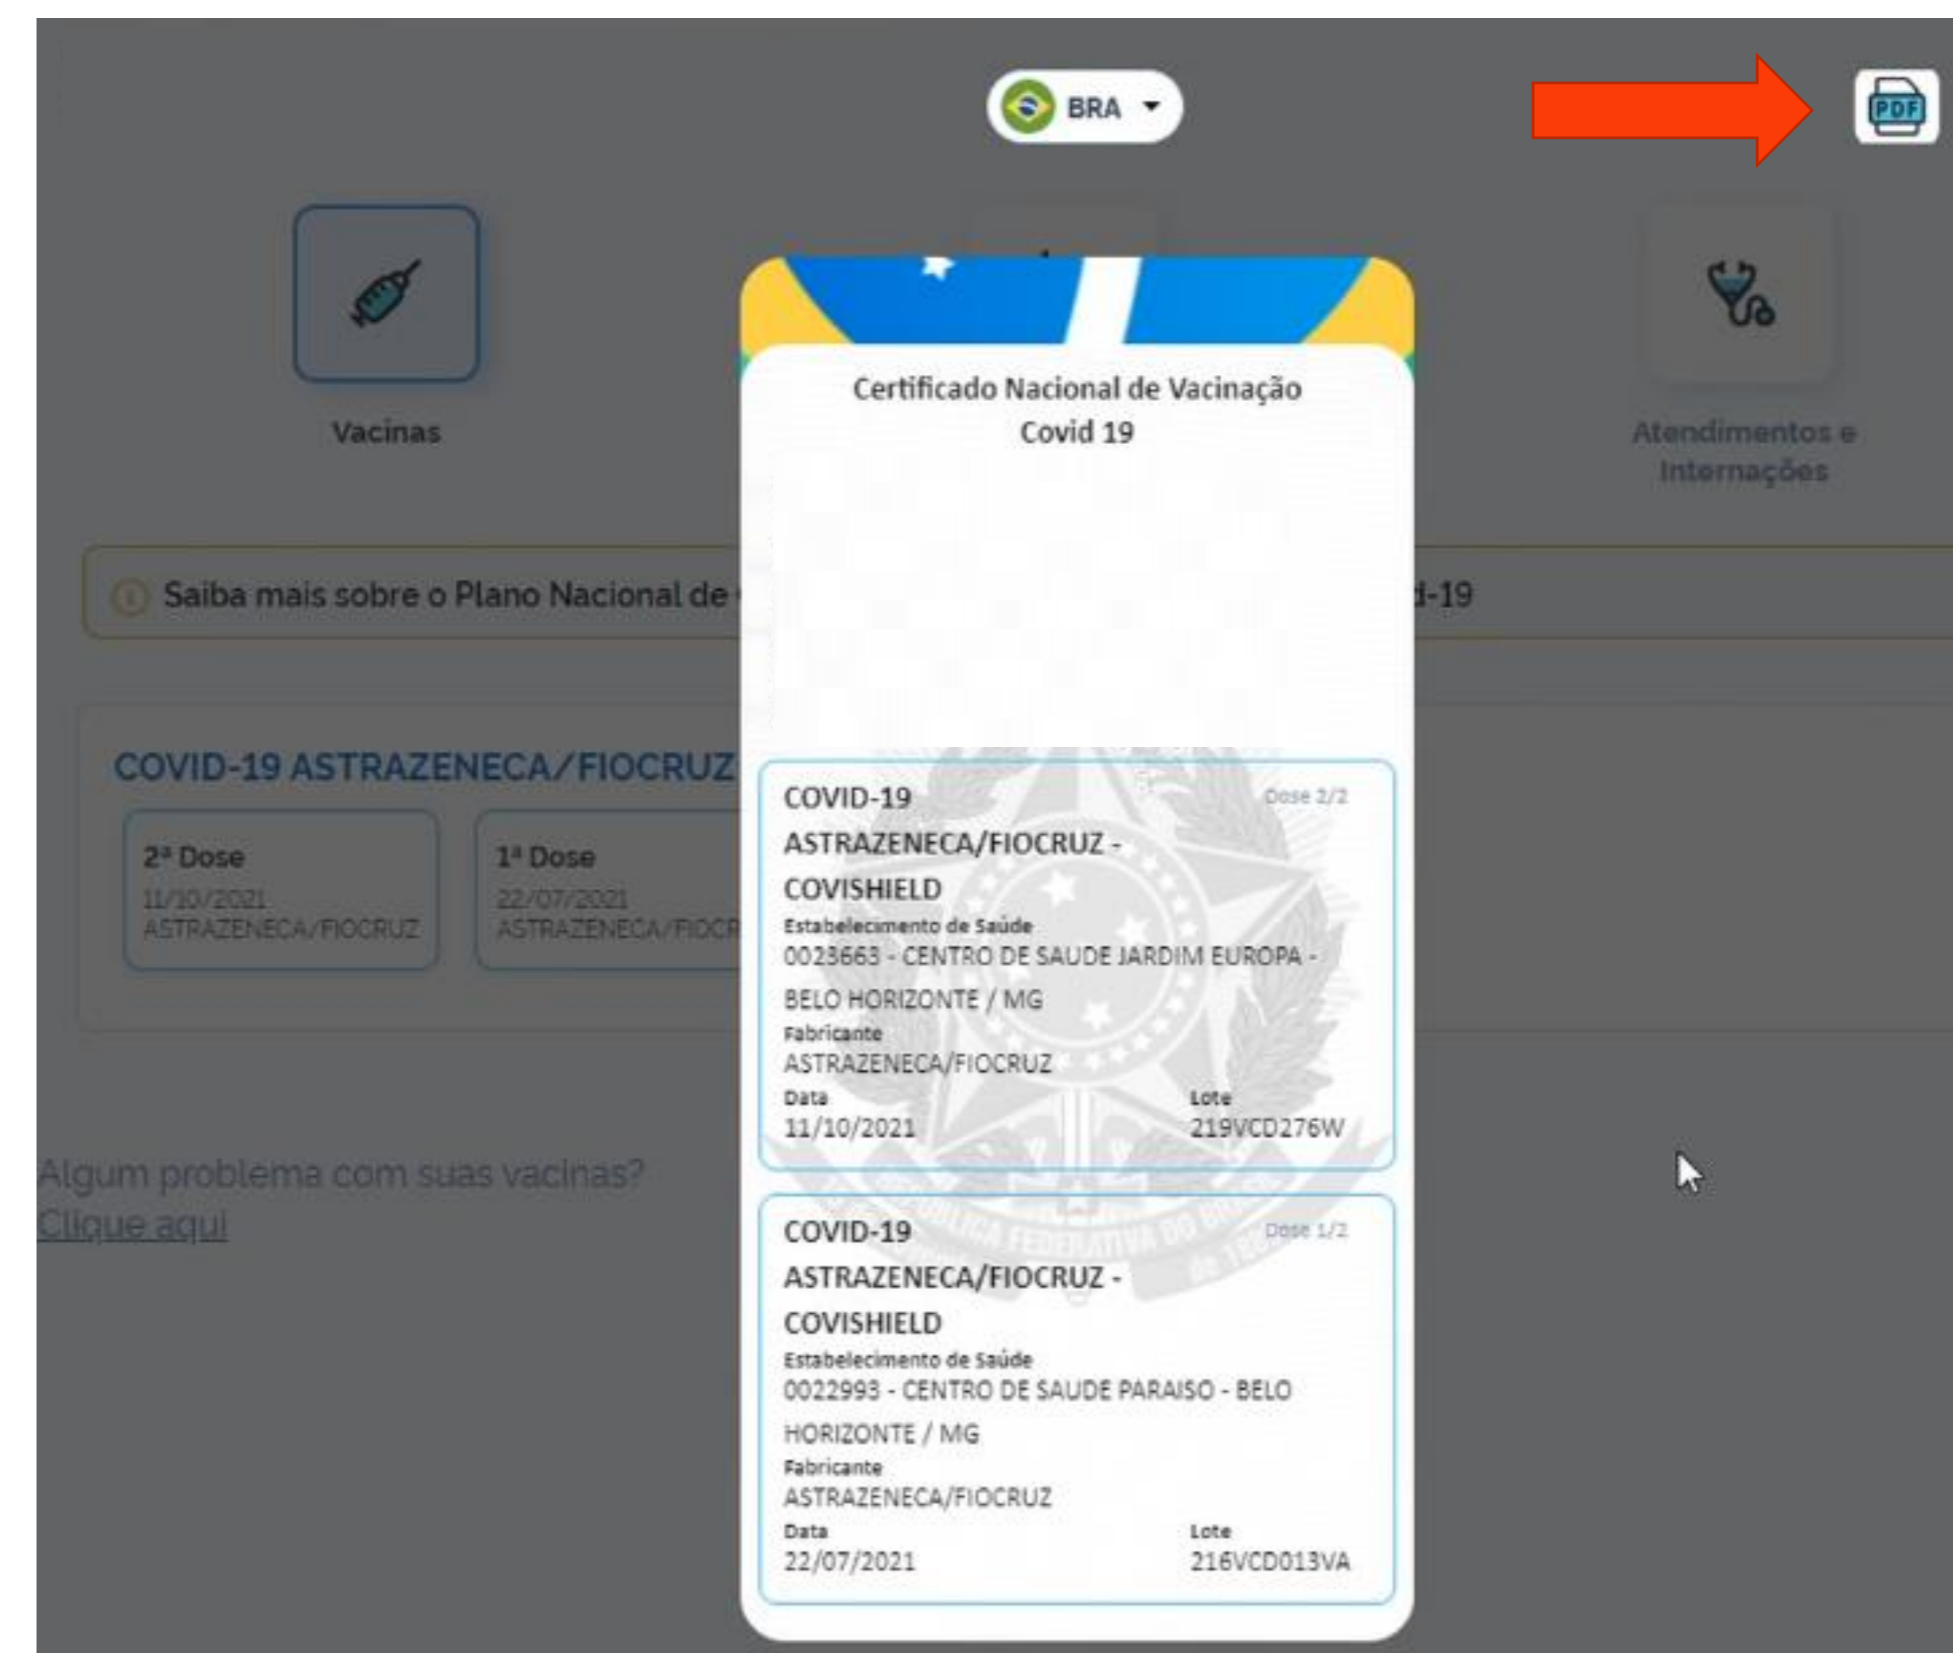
BRA

PDF

Vacinas

Atendimentos e Internações

Saiba mais sobre o Plano Nacional de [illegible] -19

COVID-19 ASTRAZENECA/FIOCRUZ

2ª Dose
11/10/2021
ASTRAZENECA/FIOCRUZ

1ª Dose
22/07/2021
ASTRAZENECA/FIOCR

Algum problema com suas vacinas?
Clique aqui

Certificado Nacional de Vacinação
Covid 19

COVID-19 ASTRAZENECA/FIOCRUZ - COVISHIELD
Dose 2/2
Estabelecimento de Saúde
0023663 - CENTRO DE SAUDE JARDIM EUROPA - BELO HORIZONTE / MG
Fabricante
ASTRAZENECA/FIOCRUZ
Data
11/10/2021
Lote
219VCD276W

COVID-19 ASTRAZENECA/FIOCRUZ - COVISHIELD
Dose 1/2
Estabelecimento de Saúde
0022993 - CENTRO DE SAUDE PARAISO - BELO HORIZONTE / MG
Fabricante
ASTRAZENECA/FIOCRUZ
Data
22/07/2021
Lote
216VCD013VA